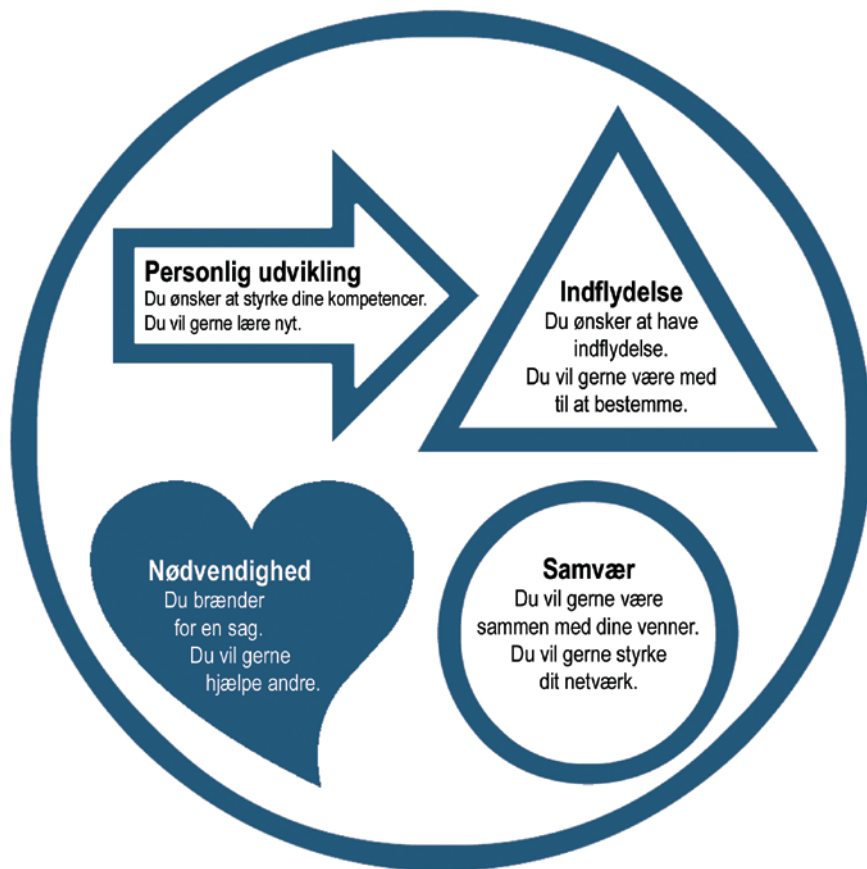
Personlig udvikling
Du ønsker at styrke dine kompetencer.
Du vil gerne lære nyt.

Indflydelse
Du ønsker at have indflydelse.
Du vil gerne være med til at bestemme.

Nødvendighed
Du brænder for en sag.
Du vil gerne hjælpe andre.

Samvær
Du vil gerne være sammen med dine venner.
Du vil gerne styrke dit netværk.